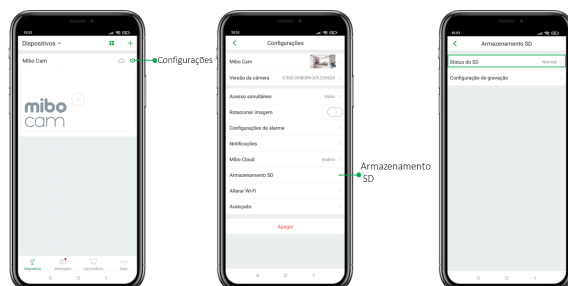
10:32

Dispositivos

Mibo Cam

mibo cam

Dispositivos Mensagem Loja mibo Mais

Configurações

10:33

Configurações

Mibo Cam

Versão da câmera 2.6.0.20.0.0.226624

Acesso simultâneo Vazio

Rotacionar imagem

Configurações de alarme

Notificações

Mibo Cloud Inativo

Armazenamento SD

Alterar Wi-Fi

Avançado

Apagar

Armazenamento SD

10:33

Armazenamento SD

Status do SD Normal

Configuração de gravação